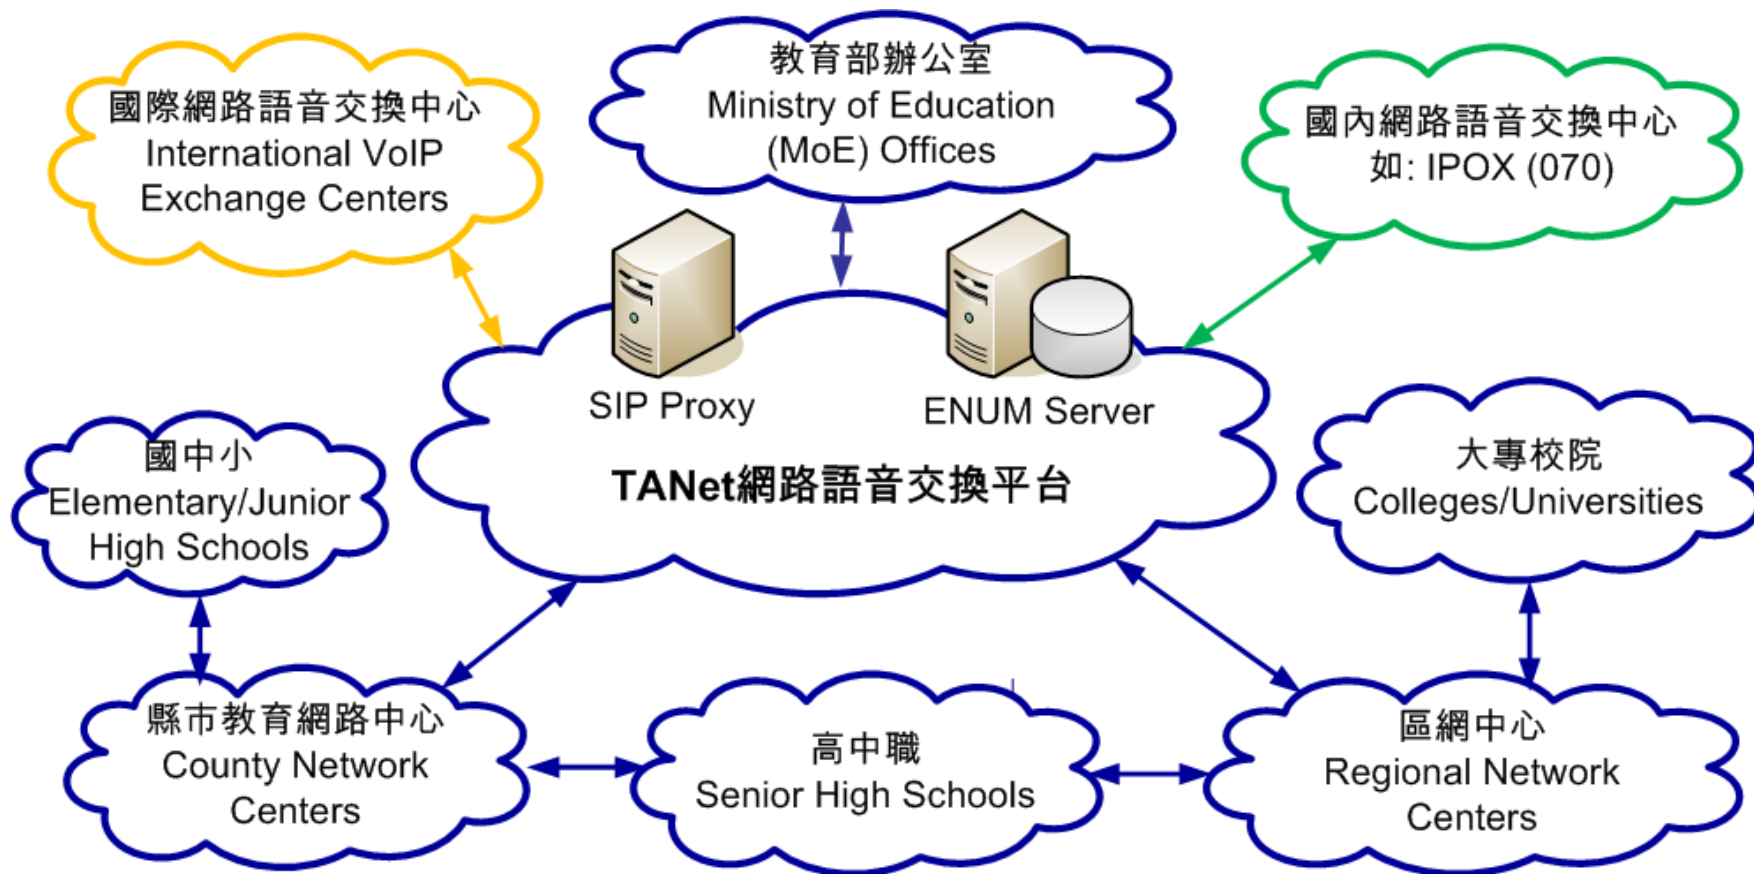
國際網路語音交換中心
International VoIP
Exchange Centers

教育部辦公室
Ministry of Education
(MoE) Offices

國內網路語音交換中心
如: IPOX (070)

SIP Proxy

ENUM Server

TANet網路語音交換平台

國中小
Elementary/Junior
High Schools

大專校院
Colleges/Universities

縣市教育網路中心
County Network
Centers

高中職
Senior High Schools

區網中心
Regional Network
Centers